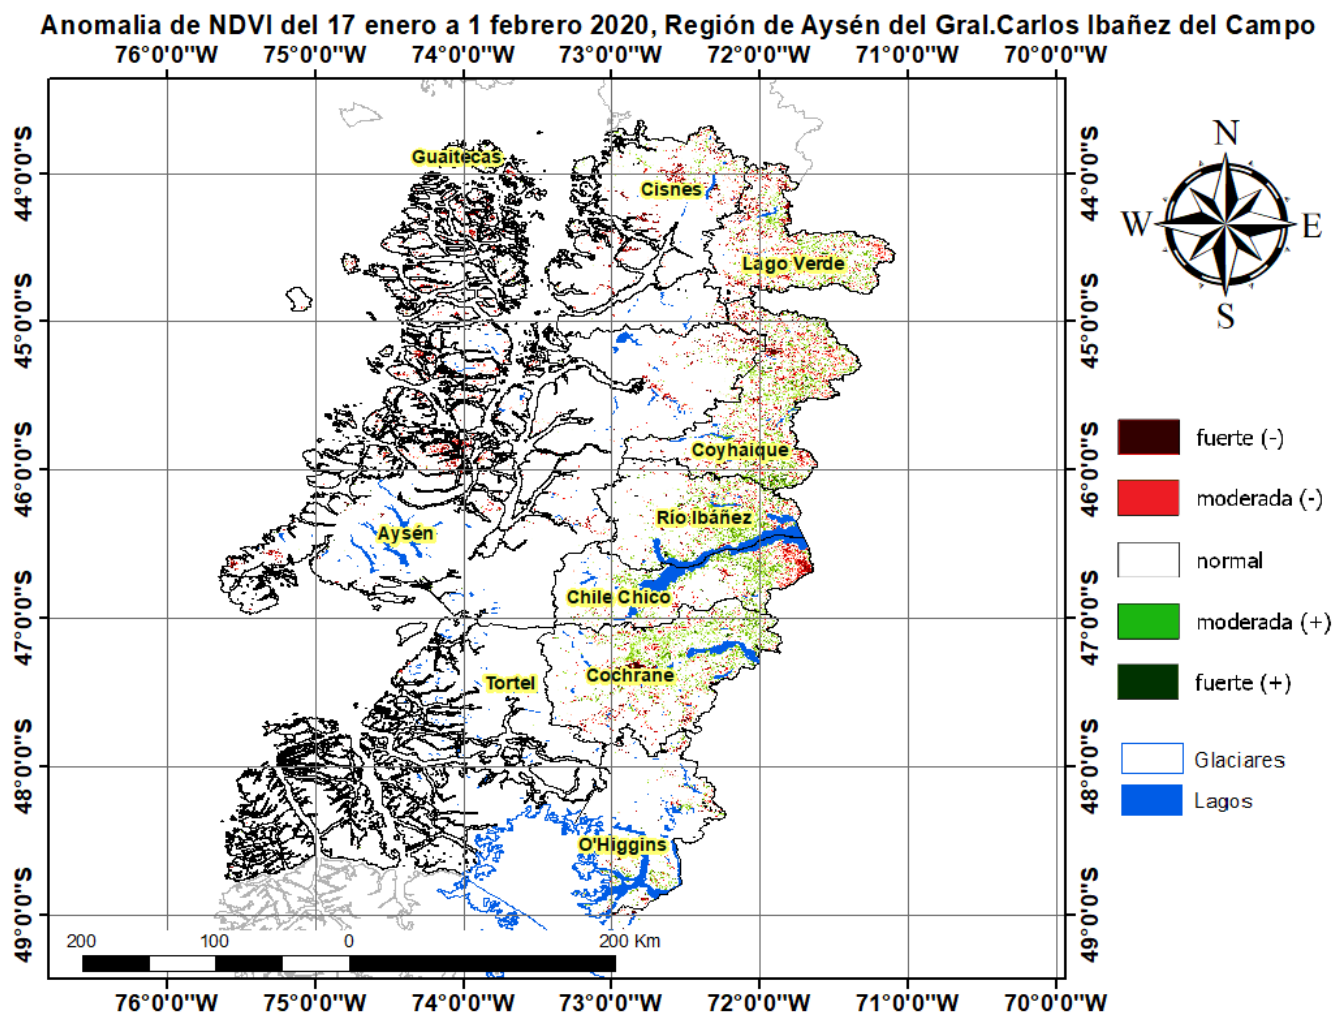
Anomalia de NDVI del 17 enero a 1 febrero 2020, Región de Aysén del Gral.Carlos Ibañez del Campo

76°0'0"W 75°0'0"W 74°0'0"W 73°0'0"W 72°0'0"W 71°0'0"W 70°0'0"W

44°0'0"S
45°0'0"S
46°0'0"S
47°0'0"S
48°0'0"S
49°0'0"S

Guaitecas
Cisnes
Lago Verde
Coyhaique
Río Ibáñez
Aysén
Chile Chico
Cochrane
Tortel
O'Higgins

N
W E
S

fuerte (-)
moderada (-)
normal
moderada (+)
fuerte (+)

Glaciares
Lagos

200 100 0 200 Km

44°0'0"S
45°0'0"S
46°0'0"S
47°0'0"S
48°0'0"S
49°0'0"S

76°0'0"W 75°0'0"W 74°0'0"W 73°0'0"W 72°0'0"W 71°0'0"W 70°0'0"W